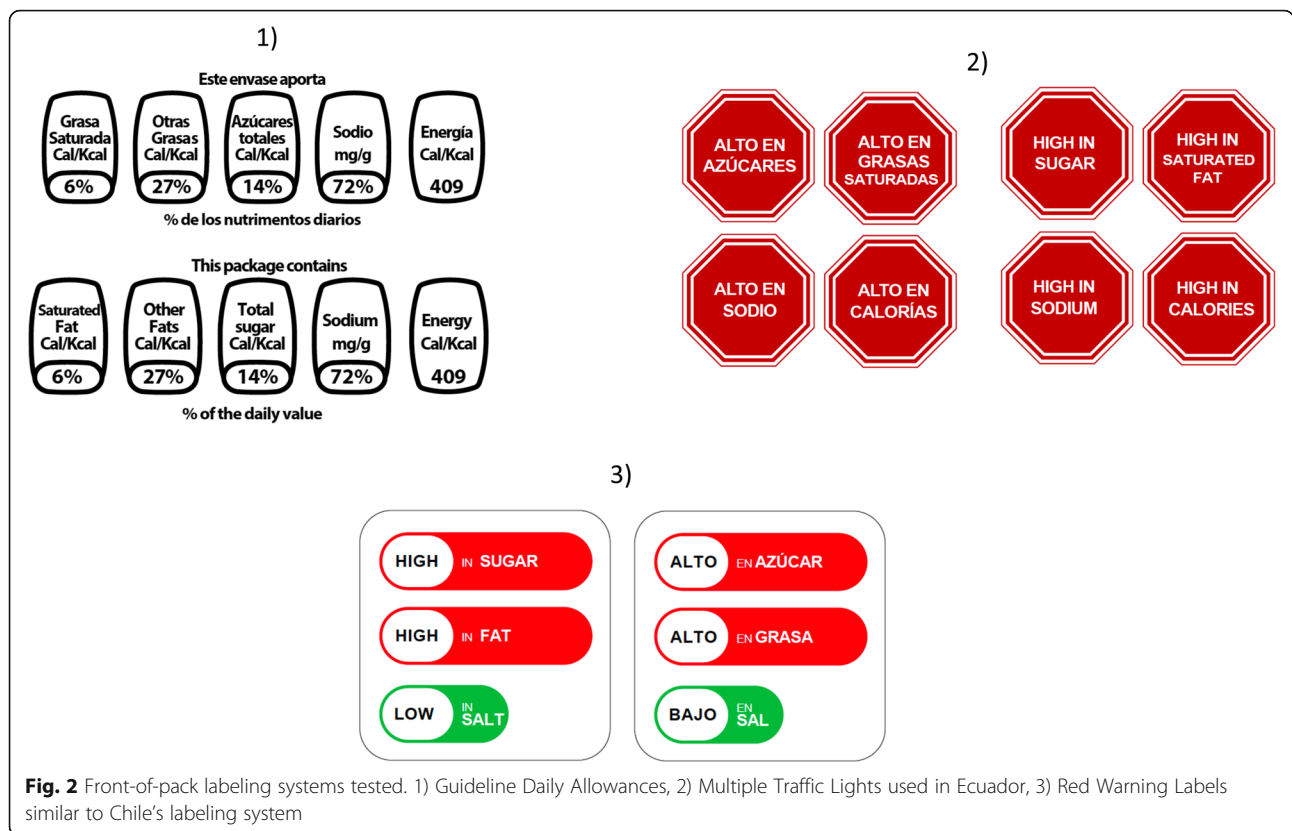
1)

Este envase aporta

| Grasa Saturada Cal/Kcal | Otras Grasas Cal/Kcal | Azúcares totales Cal/Kcal | Sodio mg/g | Energía Cal/Kcal |
|---|---|---|---|---|
| 6% | 27% | 14% | 72% | 409 |

% de los nutrimentos diarios

This package contains

| Saturated Fat Cal/Kcal | Other Fats Cal/Kcal | Total sugar Cal/Kcal | Sodium mg/g | Energy Cal/Kcal |
|---|---|---|---|---|
| 6% | 27% | 14% | 72% | 409 |

% of the daily value

2)

ALTO EN AZÚCARES

ALTO EN GRASAS SATURADAS

ALTO EN SODIO

ALTO EN CALORÍAS

HIGH IN SUGAR

HIGH IN SATURATED FAT

HIGH IN SODIUM

HIGH IN CALORIES

3)

HIGH IN SUGAR

HIGH IN FAT

LOW IN SALT

ALTO EN AZÚCAR

ALTO EN GRASA

BAJO EN SAL

Fig. 2 Front-of-pack labeling systems tested. 1) Guideline Daily Allowances, 2) Multiple Traffic Lights used in Ecuador, 3) Red Warning Labels similar to Chile's labeling system